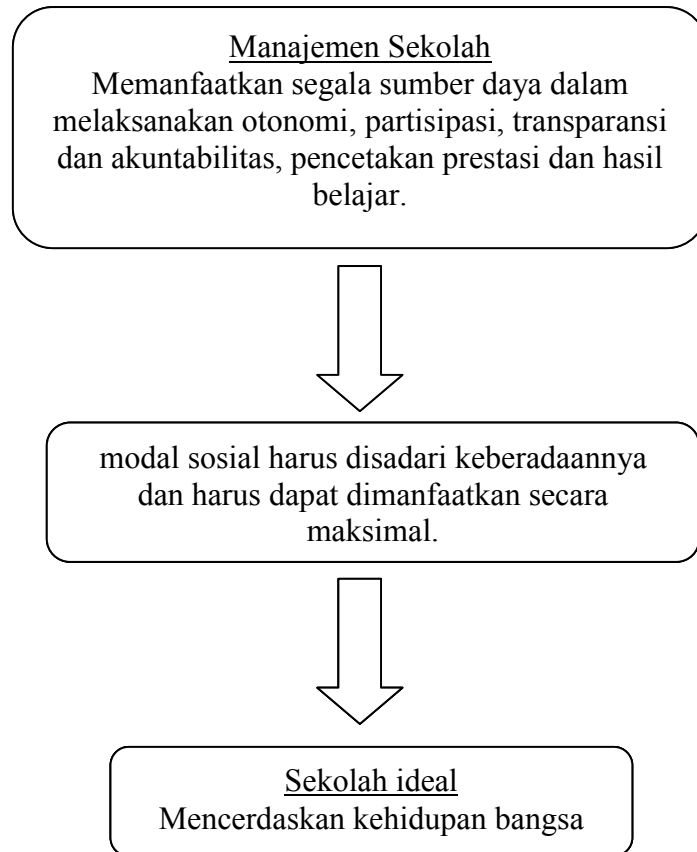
Manajemen Sekolah
Memanfaatkan segala sumber daya dalam melaksanakan otonomi, partisipasi, transparansi dan akuntabilitas, pencetakan prestasi dan hasil belajar.

modal sosial harus disadari keberadaannya dan harus dapat dimanfaatkan secara maksimal.

Sekolah ideal
Mencerdaskan kehidupan bangsa